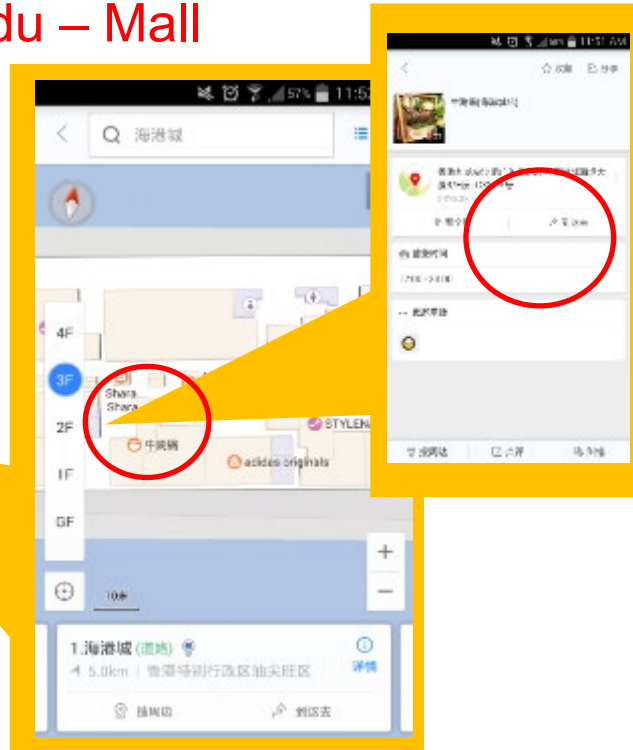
du – Mall

57% 11:5
海港城
4F
3F
2F
1F
GF
Shara
Shara
牛角锅
STYLEN
adidas originals
+
−
10米
1.海港城 (道路)
5.0km | 香港特别行政区油尖旺区
详情
搜周边
到这去

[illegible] AM
收藏
分享
牛角锅 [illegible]
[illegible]
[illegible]
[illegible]
营业时间
17:00 - 23:00
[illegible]
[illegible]
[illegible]
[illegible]